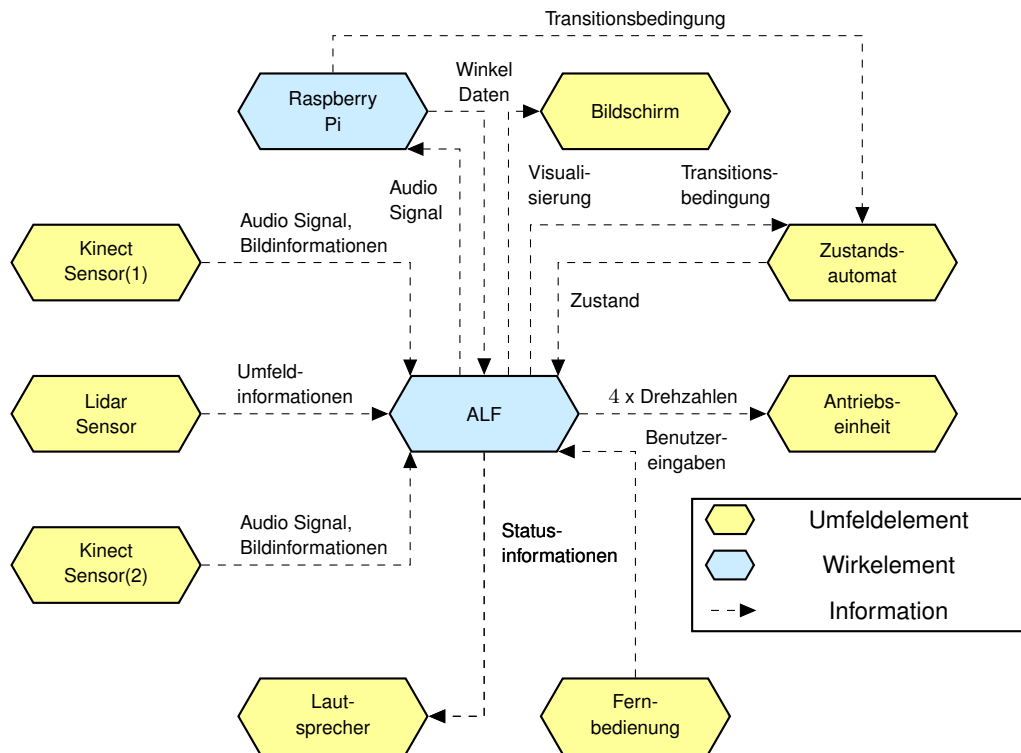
Transitionsbedingung

Raspberry Pi

Winkel Daten

Bildschirm

Audio Signal

Visualisierung

Transitionsbedingung

Audio Signal, Bildinformationen

Kinect Sensor(1)

Zustandsautomat

Zustand

Lidar Sensor

Umfeldinformationen

ALF

$4$ x Drehzahlen

Antriebseinheit

Benutzereingaben

Audio Signal, Bildinformationen

Kinect Sensor(2)

Statusinformationen

Umfeldelement

Wirkelement

Information

Lautsprecher

Fernbedienung